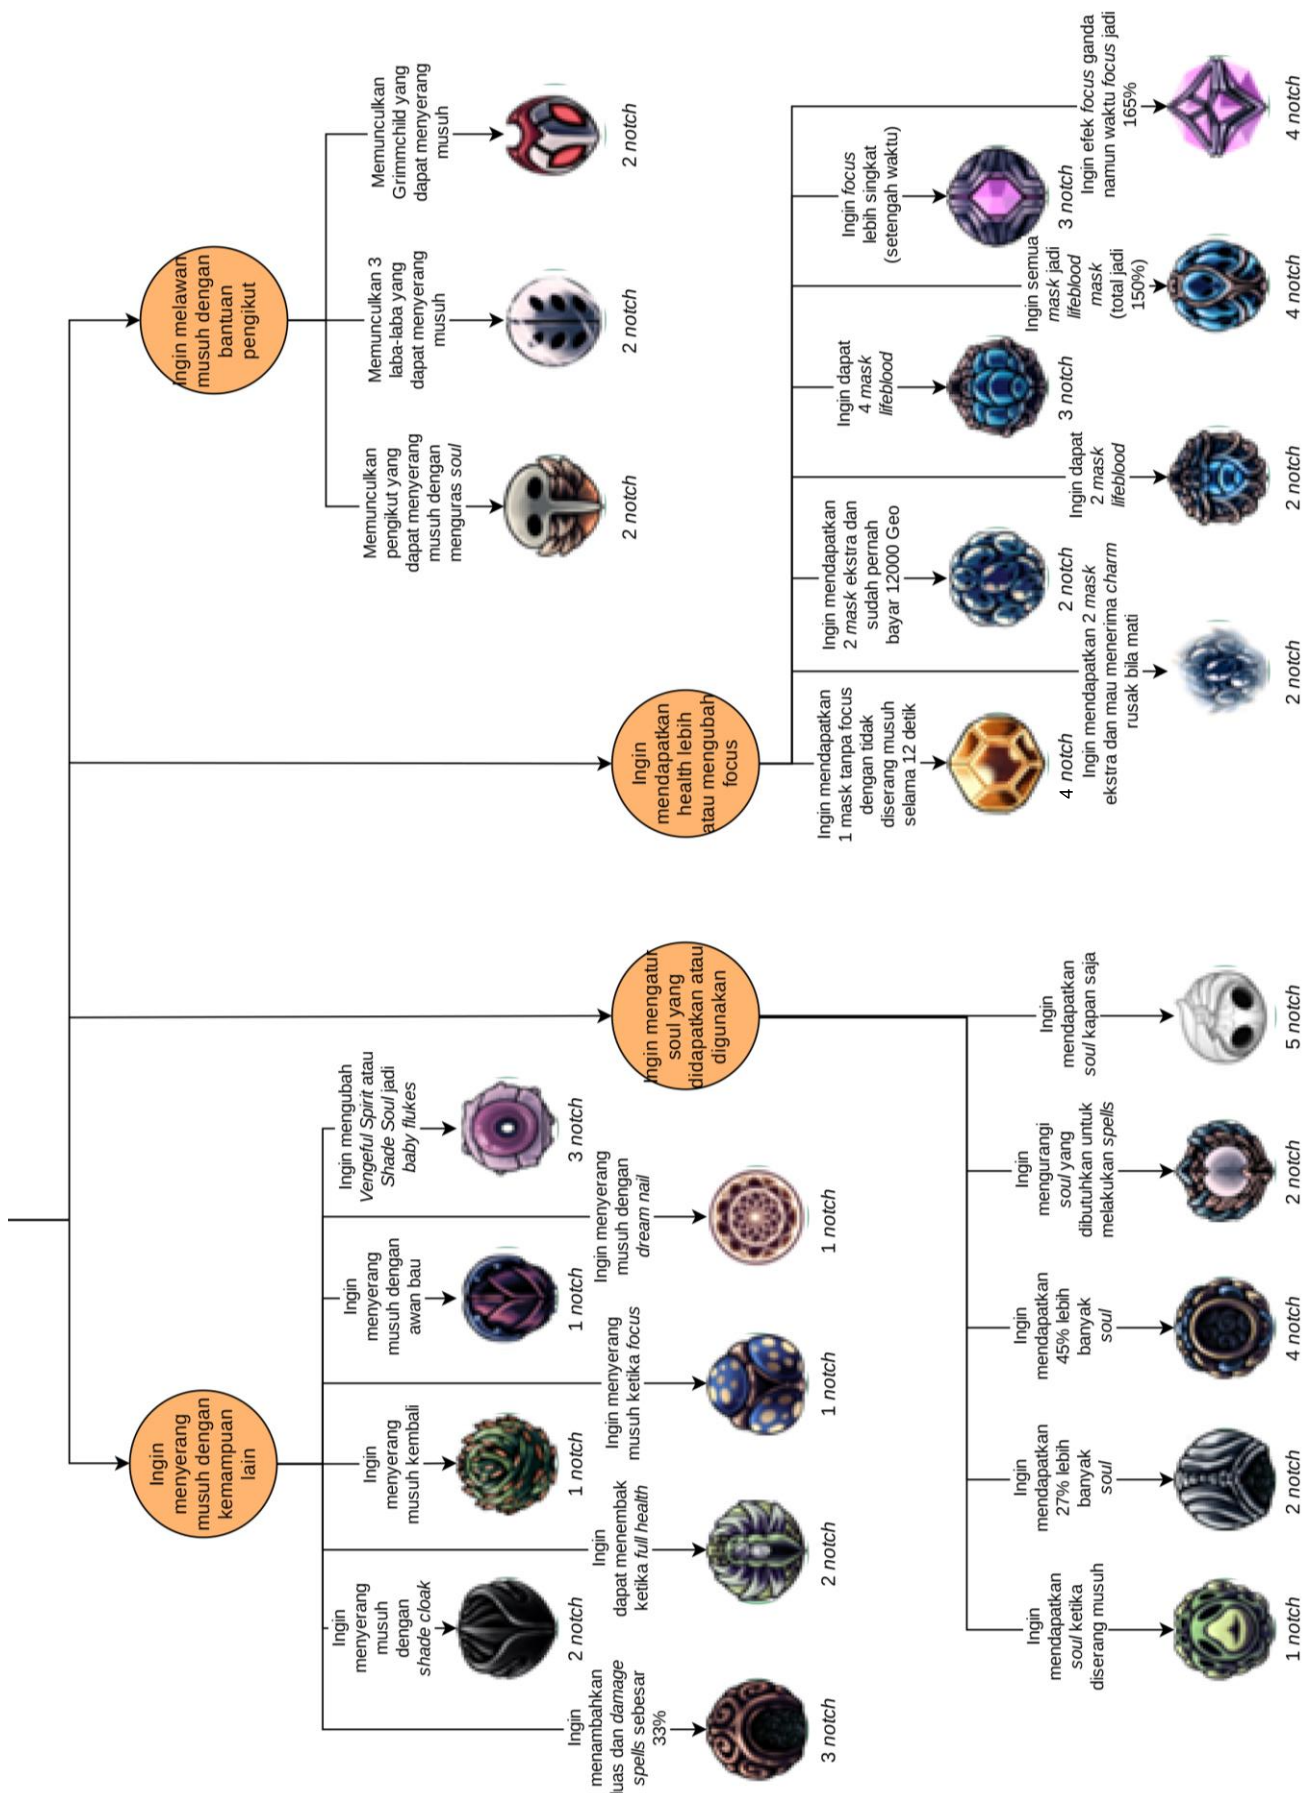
Ingin melawan musuh dengan bantuan pengikut

Memunculkan pengikut yang dapat menyerang musuh dengan menguras soul

2 notch

Memunculkan 3 laba-laba yang dapat menyerang musuh

2 notch

Memunculkan Grimmchild yang dapat menyerang musuh

2 notch

Ingin mendapatkan health lebih atau mengubah focus

Ingin mendapatkan 1 mask tanpa focus dengan tidak diserang musuh selama 12 detik

4 notch

Ingin mendapatkan 2 mask ekstra dan mau menerima charm rusak bila mati

2 notch

Ingin mendapatkan 2 mask ekstra dan sudah pernah bayar 12000 Geo

2 notch

Ingin dapat 2 mask lifeblood

2 notch

Ingin dapat 4 mask lifeblood

3 notch

Ingin semua mask jadi lifeblood mask (total jadi 150%)

4 notch

Ingin focus lebih singkat (setengah waktu)

3 notch

Ingin efek focus ganda namun waktu focus jadi 165%

4 notch

Ingin mengatur soul yang didapatkan atau digunakan

Ingin mendapatkan soul kapan saja

5 notch

Ingin mengurangi soul yang dibutuhkan untuk melakukan spells

2 notch

Ingin mendapatkan 45% lebih banyak soul

4 notch

Ingin mendapatkan 27% lebih banyak soul

2 notch

Ingin mendapatkan soul ketika diserang musuh

1 notch

Ingin menyerang musuh dengan kemampuan lain

Ingin mengubah Vengeful Spirit atau Shade Soul jadi baby flukes

3 notch

Ingin menyerang musuh dengan dream nail

1 notch

Ingin menyerang musuh dengan awan bau

1 notch

Ingin menyerang musuh ketika focus

1 notch

Ingin menyerang musuh kembali

1 notch

Ingin dapat menembak ketika full health

2 notch

Ingin menyerang musuh dengan shade cloak

2 notch

Ingin menambahkan luas dan damage spells sebesar 33%

3 notch